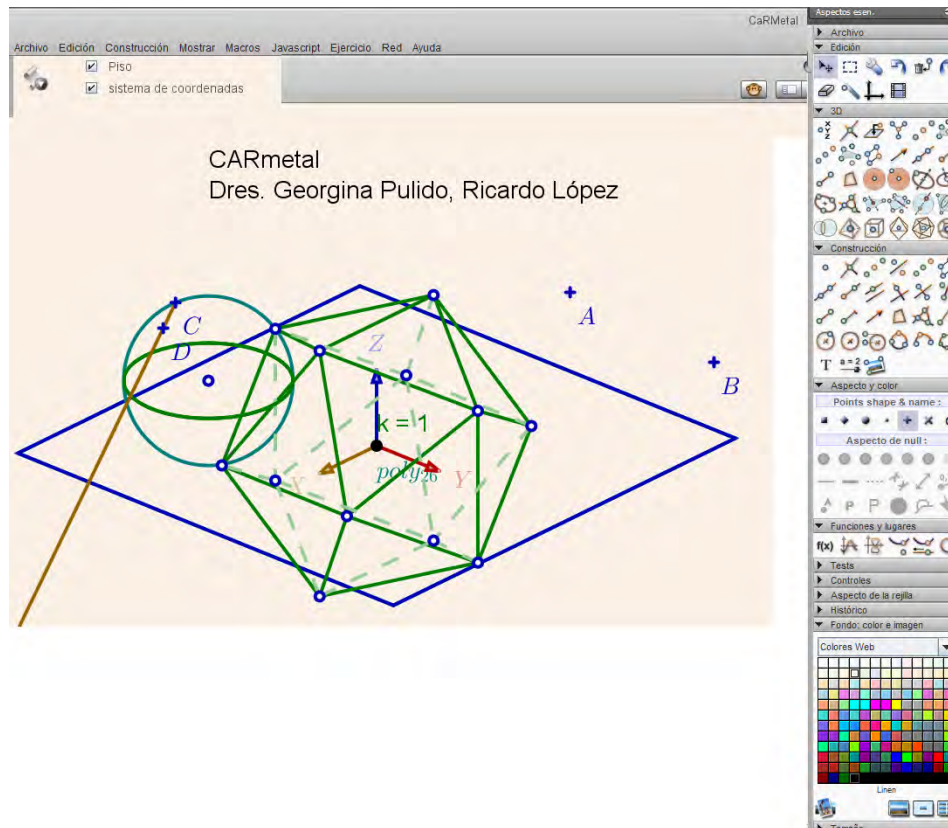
CaRMetal

Archivo Edición Construcción Mostrar Macros Javascript Ejercicio Red Ayuda

Piso

sistema de coordenadas

CARmetal
Dres. Georgina Pulido, Ricardo López

C

D

A

B

Z

k = 1

$poly_{26}$

Y

Y

Aspectos esen.

Archivo

Edición

3D

Construcción

T

Aspecto y color

Points shape & name :

Aspecto de null :

Funciones y lugares

f(x)

Tests

Controles

Aspecto de la rejilla

Histórico

Fondo: color e imagen

Colores Web

Linen

Tamaño